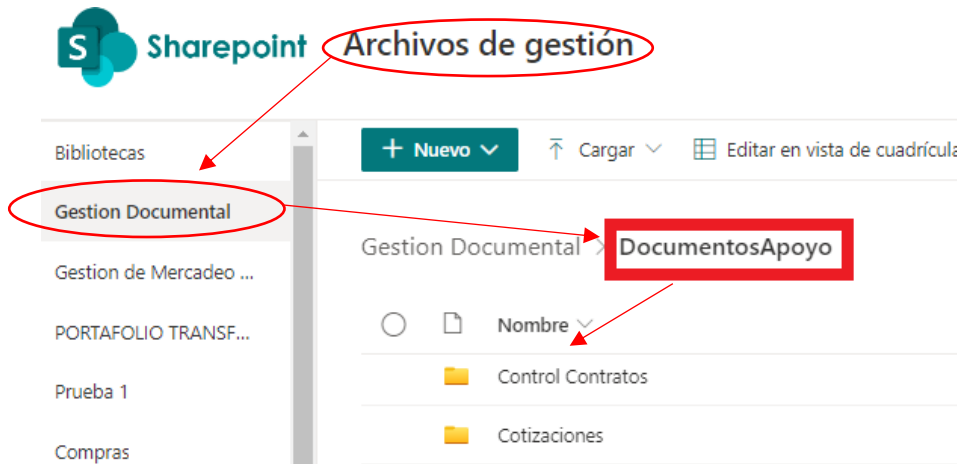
S Sharepoint Archivos de gestión

Bibliotecas

Gestion Documental

Gestion de Mercadeo ...

PORTAFOLIO TRANSF...

Prueba 1

Compras

+ Nuevo

Cargar

Editar en vista de cuadrícula

Gestion Documental > DocumentosApoyo

Nombre

Control Contratos

Cotizaciones